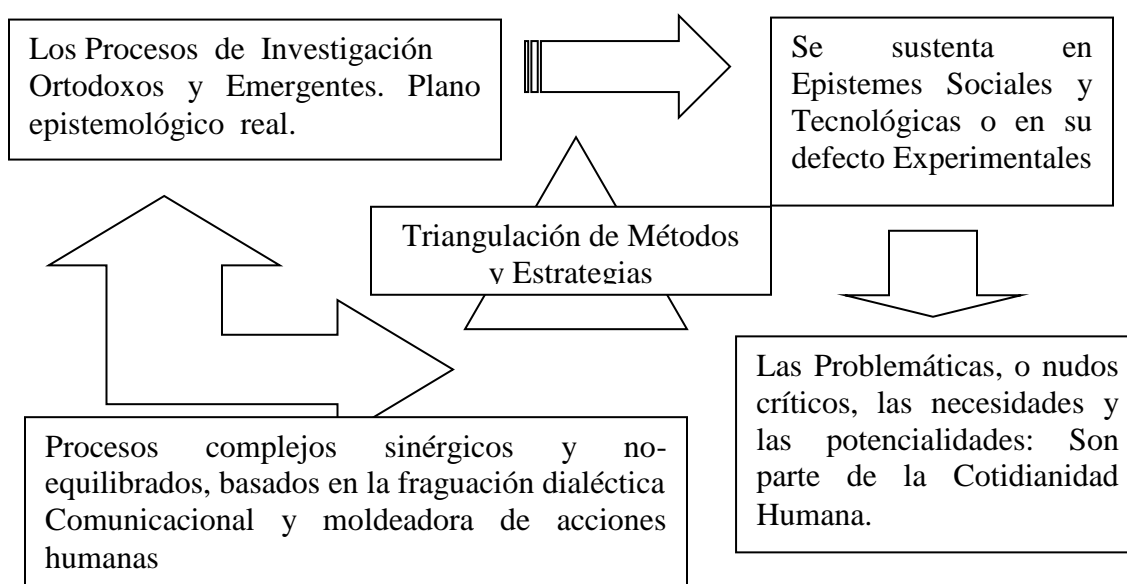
Los Procesos de Investigación Ortodoxos y Emergentes. Plano epistemológico real.

Se sustenta en Epistemes Sociales y Tecnológicas o en su defecto Experimentales

Triangulación de Métodos y Estrategias

Las Problemáticas, o nudos críticos, las necesidades y las potencialidades: Son parte de la Cotidianidad Humana.

Procesos complejos sinérgicos y no-equilibrados, basados en la fraguación dialéctica Comunicacional y moldeadora de acciones humanas